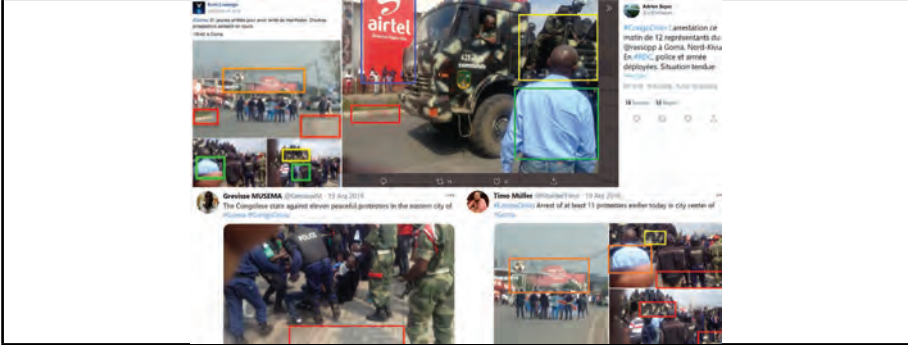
#Goma: 21 jeunes arrêtés pour avoir tenté de manifester. Plusieurs propos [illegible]

airtel

Adrien Seyes

#CongoOnline : arrestation ce matin de 12 représentants du @rassopp à Goma, Nord-Kivu. En #RDC, police et armée déployées. Situation tendue

Gresivese MUSEMA @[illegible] · 19 Aug 2016
The Congolese state against eleven peaceful protesters in the eastern city of #Goma #CongoOnline

POLICE

Timo Müller @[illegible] · 19 Aug 2016
#LuchaOnline Arrest of at least 11 protesters earlier today in city center of #Goma.